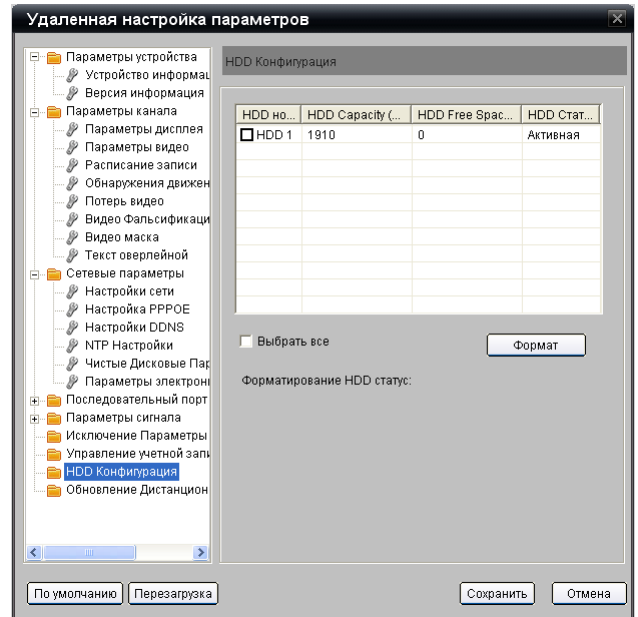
Удаленная настройка параметров

Параметры устройства
Устройство информац
Версия информация
Параметры канала
Параметры дисплея
Параметры видео
Расписание записи
Обнаружения движен
Потерь видео
Видео Фальсификаци
Видео маска
Текст оверлейной
Сетевые параметры
Настройки сети
Настройка PPPOE
Настройки DDNS
NTP Настройки
Чистые Дисковые Пар
Параметры электрони
Последовательный порт
Параметры сигнала
Исключение Параметры
Управление учетной запи
HDD Конфигурация
Обновление Дистанцион

HDD Конфигурация

| HDD но... | HDD Capacity (... | HDD Free Spac... | HDD Стат... |
|---|---|---|---|
| HDD 1 | 1910 | 0 | Активная |

Выбрать все

Формат

Форматирование HDD статус:

По умолчанию
Перезагрузка
Сохранить
Отмена